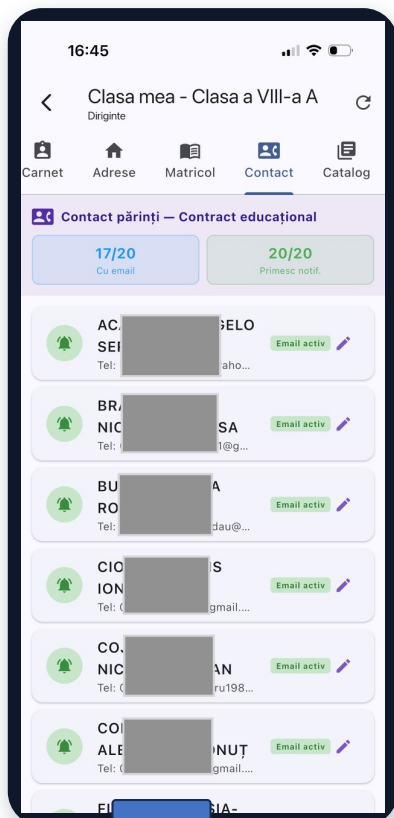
16:45

Clasa mea - Clasa a VIII-a A
Diriginte

Carnet
Adrese
Matricol
Contact
Catalog

Contact părinți — Contract educațional

17/20
Cu email

20/20
Primesc notif.

AC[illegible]GELO
SE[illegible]
Tel: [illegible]aho...
Email activ

BRA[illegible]
NIC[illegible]SA
Tel: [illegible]1@g...
Email activ

BU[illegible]A
RO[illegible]
Tel: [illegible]dau@...
Email activ

CIO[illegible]S
ION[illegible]
Tel: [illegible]gmail....
Email activ

CO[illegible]
NIC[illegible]AN
Tel: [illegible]ru198...
Email activ

CO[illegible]
ALE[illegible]ONUȚ
Tel: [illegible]gmail....
Email activ

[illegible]SIA-